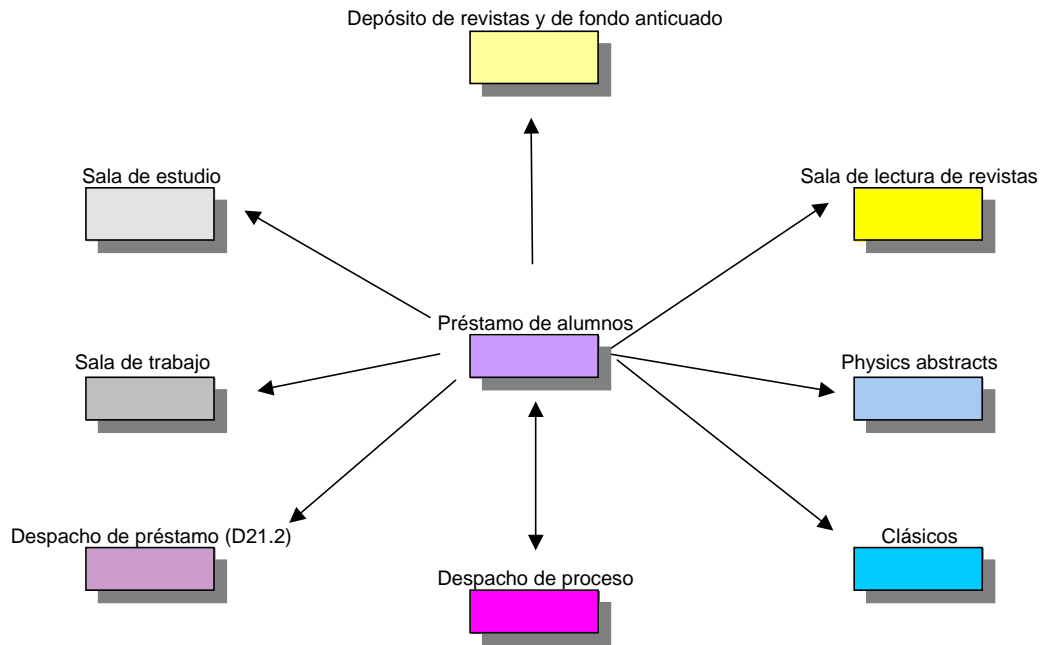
Depósito de revistas y de fondo anticuado

Sala de estudio

Sala de lectura de revistas

Préstamo de alumnos

Sala de trabajo

Physics abstracts

Despacho de préstamo (D21.2)

Clásicos

Despacho de proceso